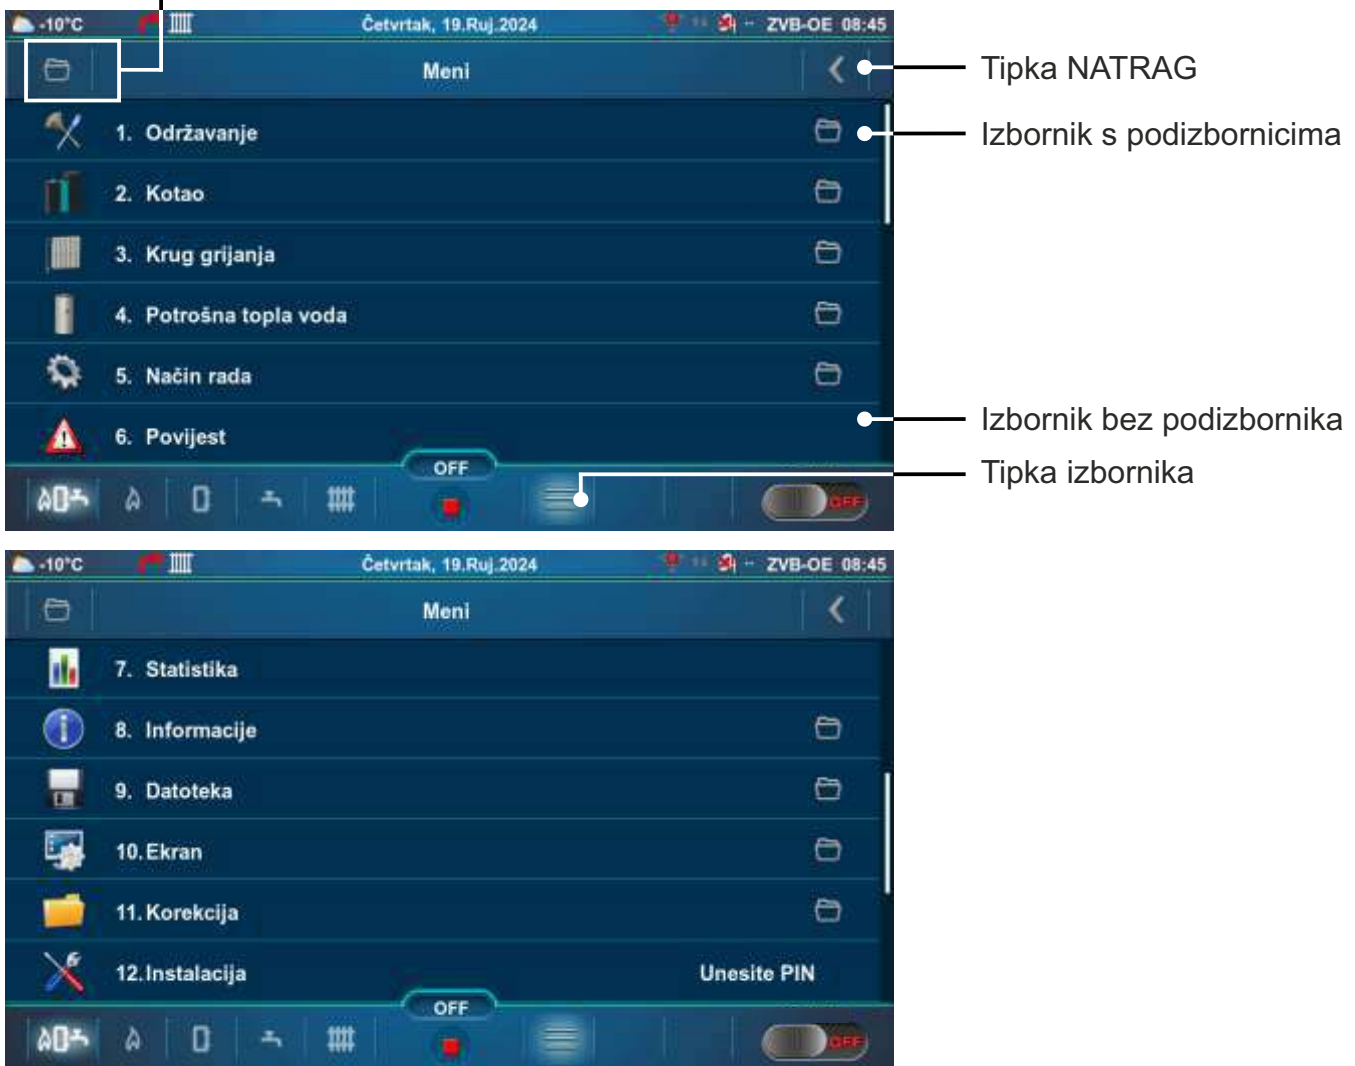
-10°C Četvrtak, 19.Ruj.2024 ZVB-OE 08:45

Meni

1. Održavanje

2. Kotao

3. Krug grijanja

4. Potrošna topla voda

5. Način rada

6. Povijest

OFF

OFF

Tipka NATRAG

Izbornik s podizbornicima

Izbornik bez podizbornika

Tipka izbornika

-10°C Četvrtak, 19.Ruj.2024 ZVB-OE 08:45

Meni

7. Statistika

8. Informacije

9. Datoteka

10. Ekran

11. Korekcija

12. Instalacija Unesite PIN

OFF

OFF